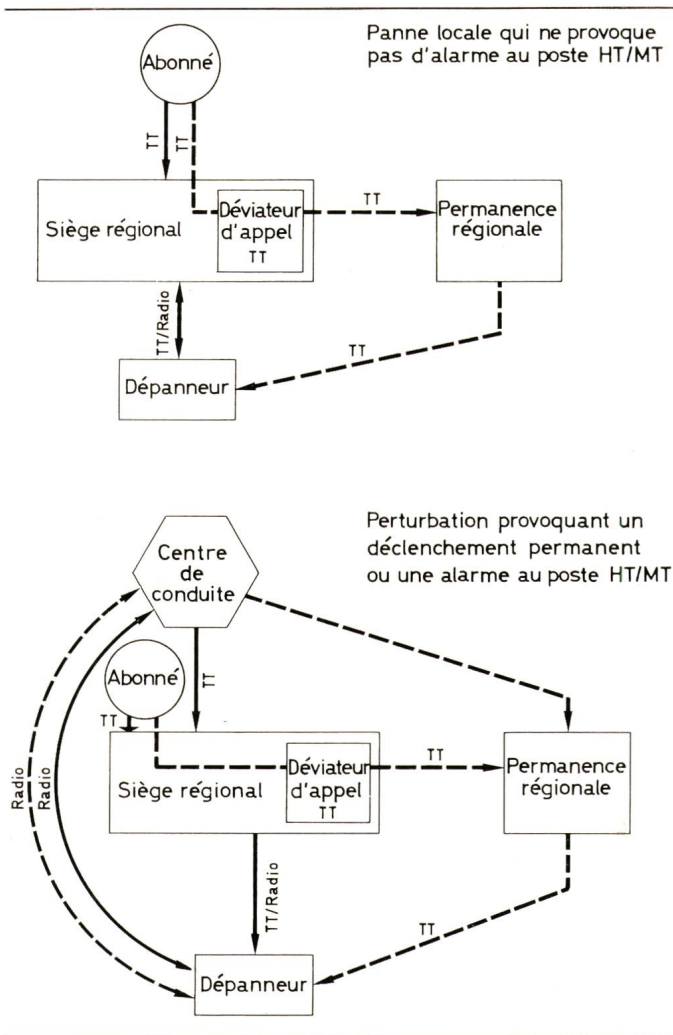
Panne locale qui ne provoque pas d'alarme au poste HT/MT

Abonné

TT

TT

Siège régional

Déviateur d'appel

TT

TT

Permanence régionale

TT/Radio

TT

Dépanneur

Perturbation provoquant un déclenchement permanent ou une alarme au poste HT/MT

Centre de conduite

TT

Abonné

TT

Siège régional

Déviateur d'appel

TT

TT

Permanence régionale

Radio

Radio

TT/Radio

TT

Dépanneur